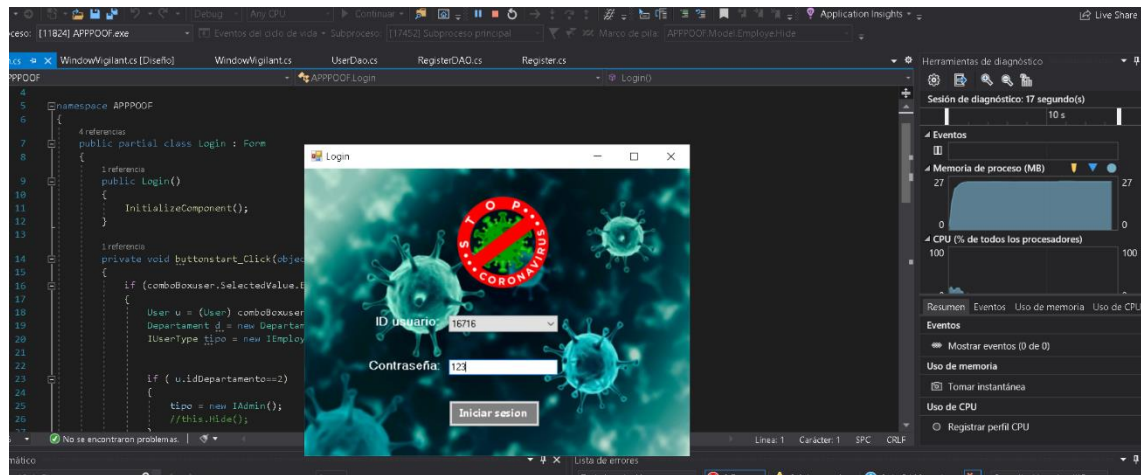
Debug Any CPU Continuar Application Insights Live Share

ceso: [11824] APPPOOF.exe Eventos del ciclo de vida Subproceso: [17452] Subproceso principal Marco de pila: APPPOOF.Model.Employe.Hide

.cs WindowVigilant.cs [Diseño] WindowVigilant.cs UserDao.cs RegisterDAO.cs Register.cs

PPOOF APPPOOF.Login Login()

4
5 namespace APPPOOF
6 {
4 referencias
7 public partial class Login : Form
8 {
1 referencia
9 public Login()
10 {
11 InitializeComponent();
12 }
13
1 referencia
14 private void buttonstart_Click(objec
15 {
16 if (comboBoxuser.SelectedValue.E
17 {
18 User u = (User) comboBoxuser
19 Department d = new Departam
20 IUserType tipo = new IEmploy
21
22
23 if ( u.idDepartamento==2)
24 {
25 tipo = new IAdmin();
26 //this.Hide();

No se encontraron problemas.

Línea: 1 Carácter: 1 SPC CRLF

mático Lista de errores

Login

STOP CORONAVIRUS

ID usuario: 16716

Contraseña: 123

Iniciar sesion

Herramientas de diagnóstico

Sesión de diagnóstico: 17 segundo(s)
10 s

Eventos

Memoria de proceso (MB)
27 27
0 0

CPU (% de todos los procesadores)
100 100

Resumen Eventos Uso de memoria Uso de CPU

Eventos
Mostrar eventos (0 de 0)

Uso de memoria
Tomar instantánea

Uso de CPU
Registrar perfil CPU